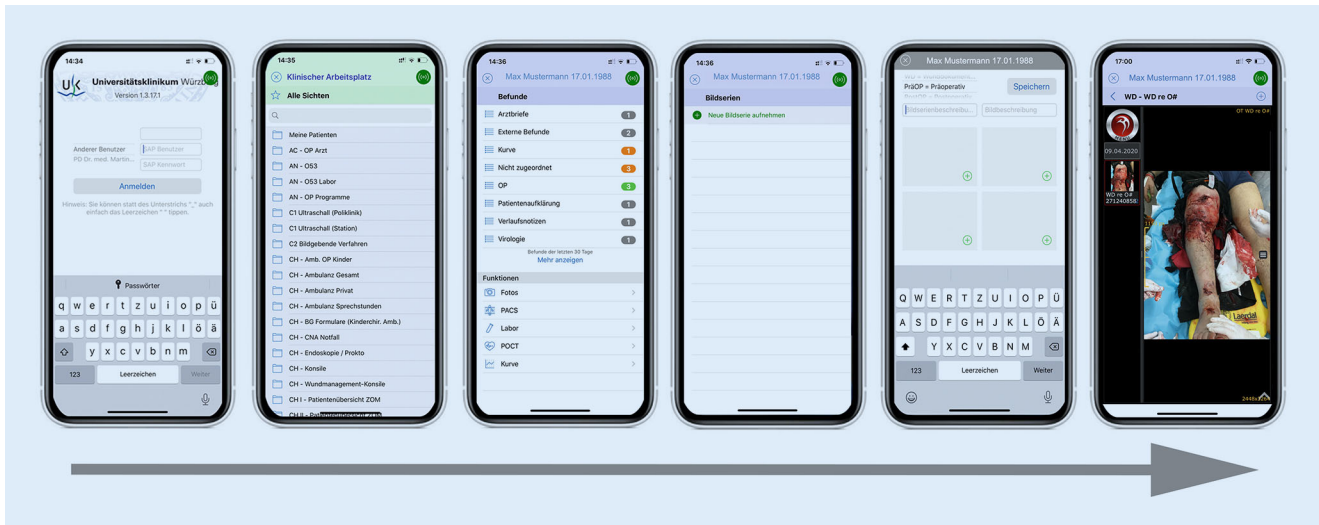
14:34

UK Universitätsklinikum Würzburg
Version 1.3.17.1

Anderer Benutzer
PD Dr. med. Martin...
SAP Benutzer
SAP Kennwort

Anmelden

Hinweis: Sie können statt des Unterstrichs "_" auch einfach das Leerzeichen " " tippen.

Passwörter

q w e r t z u i o p ü
a s d f g h j k l ö ä
y x c v b n m
123 Leerzeichen Weiter

14:35

Klinischer Arbeitsplatz
Alle Sichten

Meine Patienten
AC - OP Arzt
AN - OS3
AN - OS3 Labor
AN - OP Programme
C1 Ultraschall (Poliklinik)
C1 Ultraschall (Station)
C2 Bildgebende Verfahren
CH - Amb. OP Kinder
CH - Ambulanz Gesamt
CH - Ambulanz Privat
CH - Ambulanz Sprechstunden
CH - BG Formulare (Kinderchir. Amb.)
CH - CNA Notfall
CH - Endoskopie / Prokto
CH - Konsile
CH - Wundmanagement-Konsile
CH I - Patientenübersicht ZOM
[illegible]

14:36

Max Mustermann 17.01.1988

Befunde
Arztbriefe 1
Externe Befunde 2
Kurve 1
Nicht zugeordnet 3
OP 3
Patientenaufklärung 1
Verlaufsnotizen 1
Virologie 1
Befunde der letzten 30 Tage
Mehr anzeigen

Funktionen
Fotos
PACS
Labor
POCT
Kurve

14:36

Max Mustermann 17.01.1988

Bildserien
Neue Bildserie aufnehmen

Max Mustermann 17.01.1988

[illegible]
PräOP = Präoperativ
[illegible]
Speichern
Bildserienbeschreibung
Bildbeschreibung

Q W E R T Z U I O P Ü
A S D F G H J K L Ö Ä
Y X C V B N M
123 Leerzeichen Weiter

17:00

Max Mustermann 17.01.1988
WD - WD re O#
OT WD re O#
09.04.2020
WD re O#
271240858
Laerdal
2448x3264